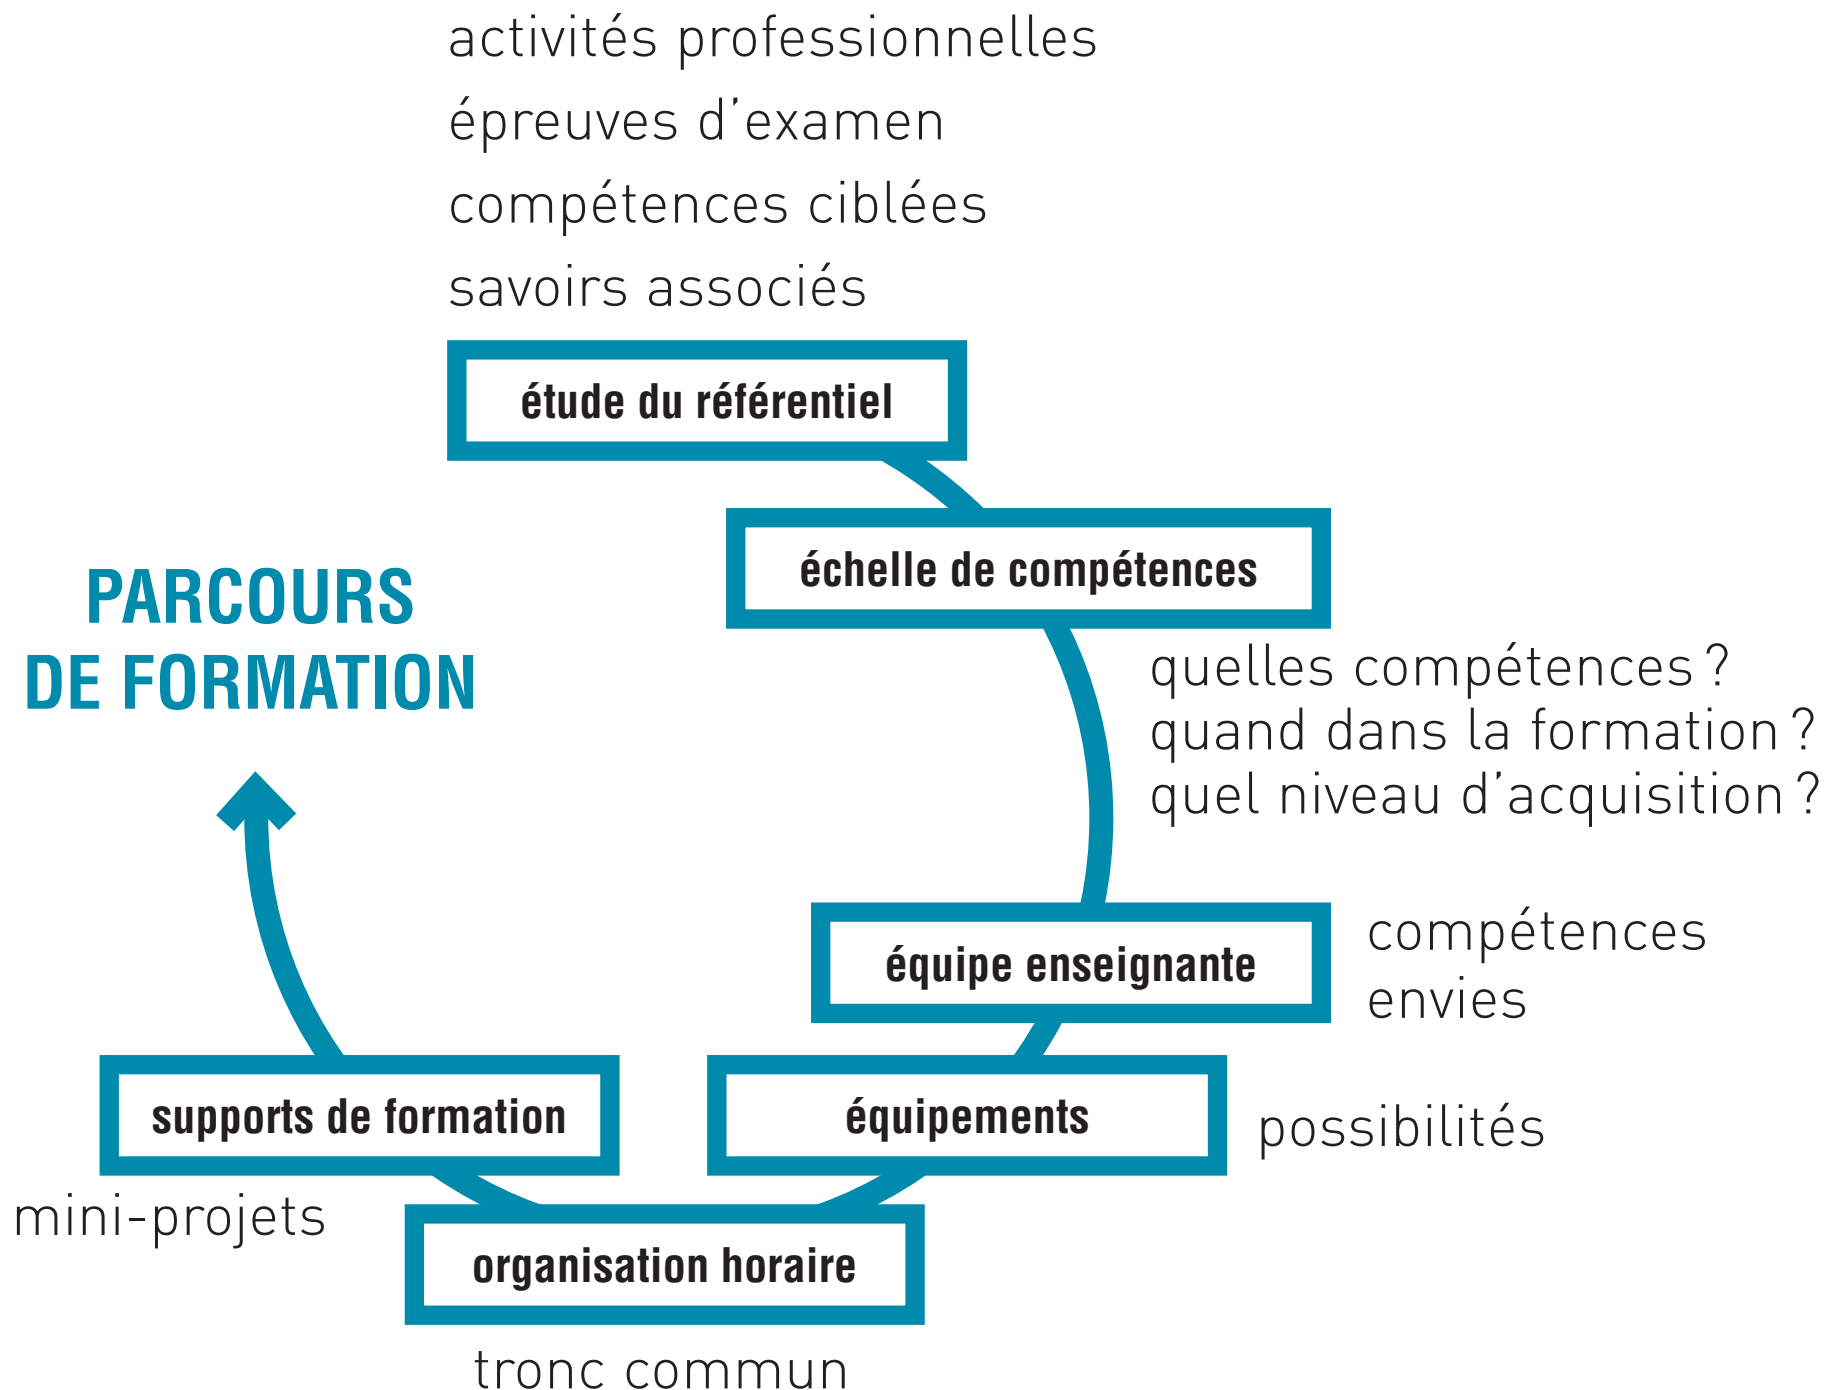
activités professionnelles
épreuves d’examen
compétences ciblées
savoirs associés

étude du référentiel

échelle de compétences

PARCOURS DE FORMATION

quelles compétences ?
quand dans la formation ?
quel niveau d’acquisition ?

équipe enseignante

compétences
envies

supports de formation

équipements

possibilités

mini-projets

organisation horaire

tronc commun